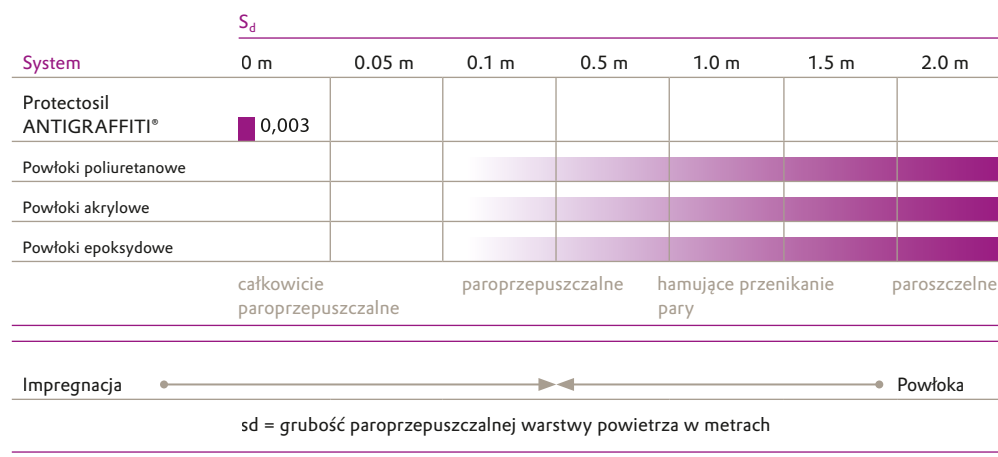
$S_d$

| System | 0 m | 0.05 m | 0.1 m | 0.5 m | 1.0 m | 1.5 m | 2.0 m |
|---|---|---|---|---|---|---|---|
| Protectosil ANTIGRAFFITI® | 0,003 | | | | | | |
| Powłoki poliuretanowe | | | | | | | |
| Powłoki akrylowe | | | | | | | |
| Powłoki epoksydowe | | | | | | | |

całkowicie paroprzepuszczalne

paroprzepuszczalne

hamujące przenikanie pary

paroszczelne

Impregnacja

Powłoka

sd = grubość paroprzepuszczalnej warstwy powietrza w metrach